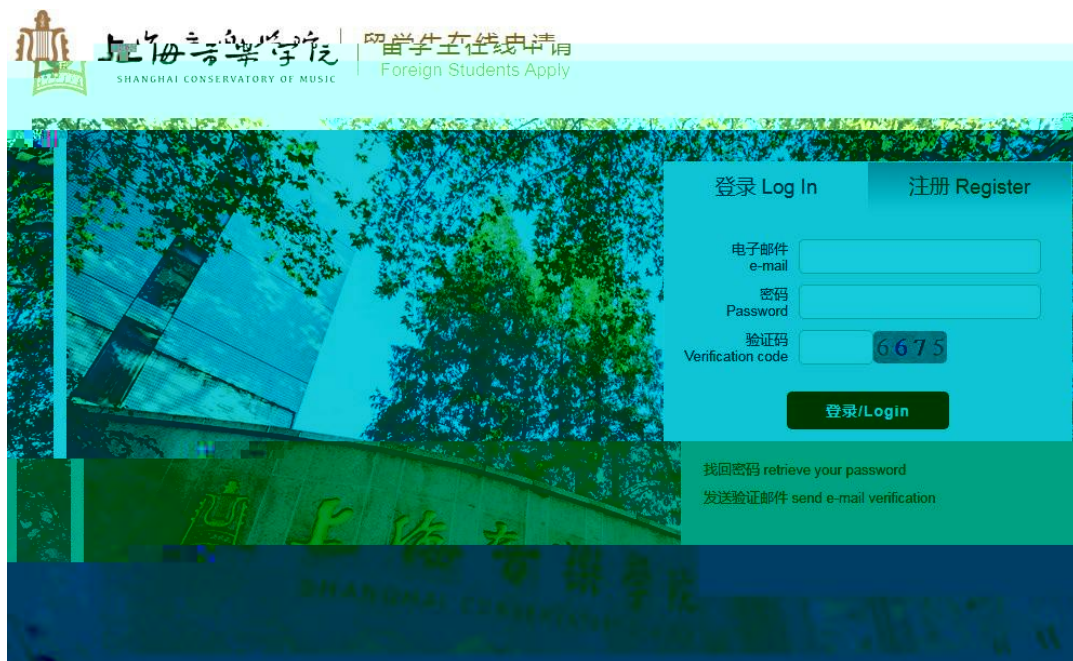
上海音樂學院
SHANGHAI CONSERVATORY OF MUSIC
留学生在线申请
Foreign Students Apply

登录 Log In
注册 Register

电子邮件
e-mail
密码
Password
验证码
Verification code
6675
登录/Login

找回密码 retrieve your password
发送验证邮件 send e-mail verification

上海音樂學院
SHANGHAI CONSERVATORY OF MUSIC